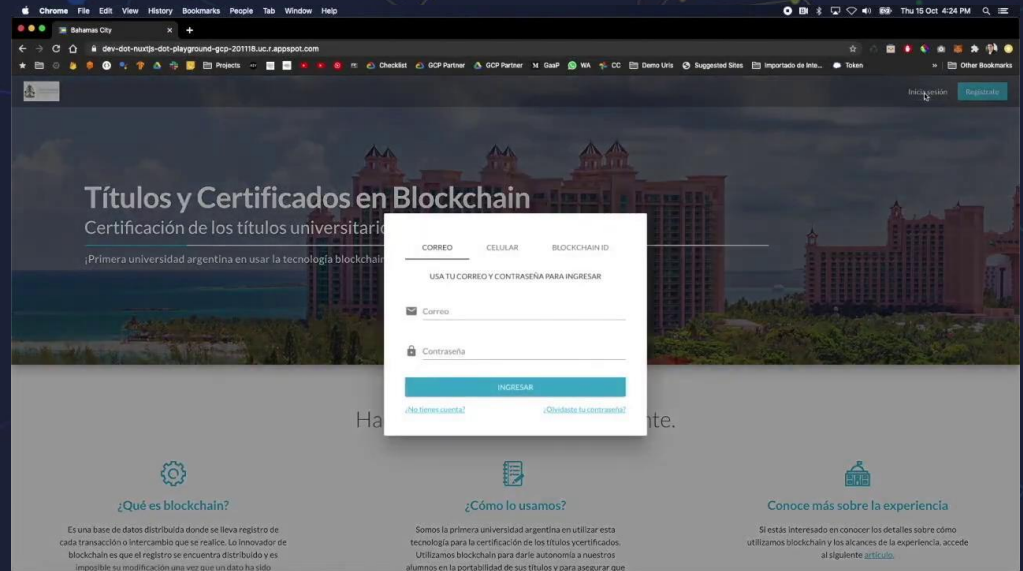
Chrome File Edit View History Bookmarks People Tab Window Help

Thu 15 Oct 4:24 PM

Bahamas City

dev-dot-nuxtjs-dot-playground-gcp-201118.uc.r.appspot.com

Projects Checklist GCP Partner GCP Partner GaaP WA CC Demo Urls Suggested Sites Importado de Inte... Token Other Bookmarks

Inicia sesión Registrate

Títulos y Certificados en Blockchain

Certificación de los títulos universitario

¡Primera universidad argentina en usar la tecnología blockchain

CORREO CELULAR BLOCKCHAIN ID

USA TU CORREO Y CONTRASEÑA PARA INGRESAR

Correo

Contraseña

INGRESAR

¿No tienes cuenta? ¿Olvidaste tu contraseña?

Ha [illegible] nte.

¿Qué es blockchain?

Es una base de datos distribuida donde se lleva registro de cada transacción o intercambio que se realice. Lo innovador de blockchain es que el registro se encuentra distribuido y es imposible su modificación una vez que un dato ha sido

¿Cómo lo usamos?

Somos la primera universidad argentina en utilizar esta tecnología para la certificación de los títulos ycertificados. Utilizamos blockchain para darle autonomía a nuestros alumnos en la portabilidad de sus títulos y para asegurar que

Conoce más sobre la experiencia

Si estás interesado en conocer los detalles sobre cómo utilizamos blockchain y los alcances de la experiencia, accede al siguiente artículo.